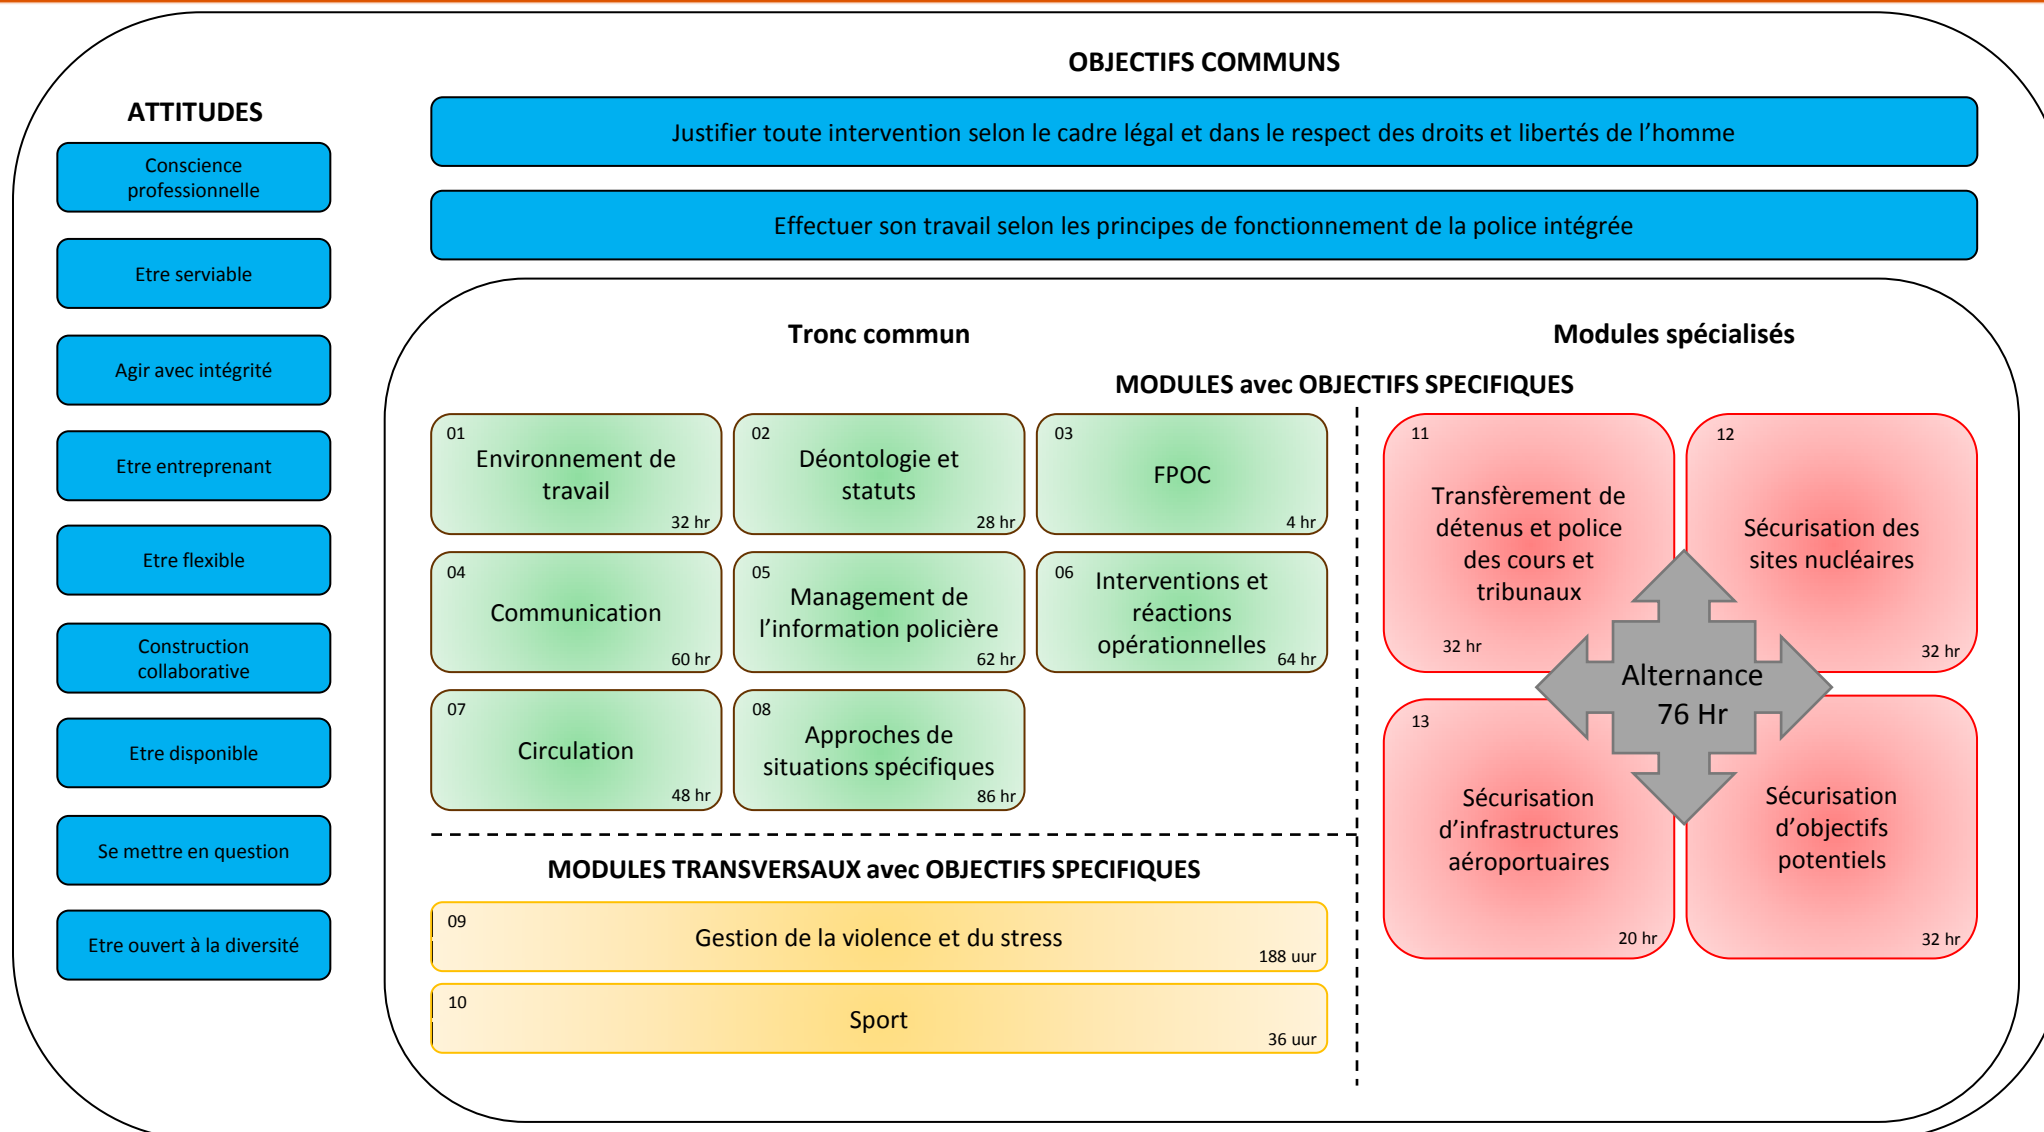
ATTITUDES

Conscience professionnelle

Etre serviable

Agir avec intégrité

Etre entreprenant

Etre flexible

Construction collaborative

Etre disponible

Se mettre en question

Etre ouvert à la diversité

OBJECTIFS COMMUNS

Justifier toute intervention selon le cadre légal et dans le respect des droits et libertés de l'homme

Effectuer son travail selon les principes de fonctionnement de la police intégrée

Tronc commun

Modules spécialisés

MODULES avec OBJECTIFS SPECIFIQUES

01 Environnement de travail 32 hr

02 Déontologie et statuts 28 hr

03 FPOC 4 hr

04 Communication 60 hr

05 Management de l'information policière 62 hr

06 Interventions et réactions opérationnelles 64 hr

07 Circulation 48 hr

08 Approches de situations spécifiques 86 hr

11 Transfèrement de détenus et police des cours et tribunaux 32 hr

12 Sécurisation des sites nucléaires 32 hr

Alternance 76 Hr

13 Sécurisation d'infrastructures aéroportuaires 20 hr

Sécurisation d'objectifs potentiels 32 hr

MODULES TRANSVERSAUX avec OBJECTIFS SPECIFIQUES

09 Gestion de la violence et du stress 188 uur

10 Sport 36 uur